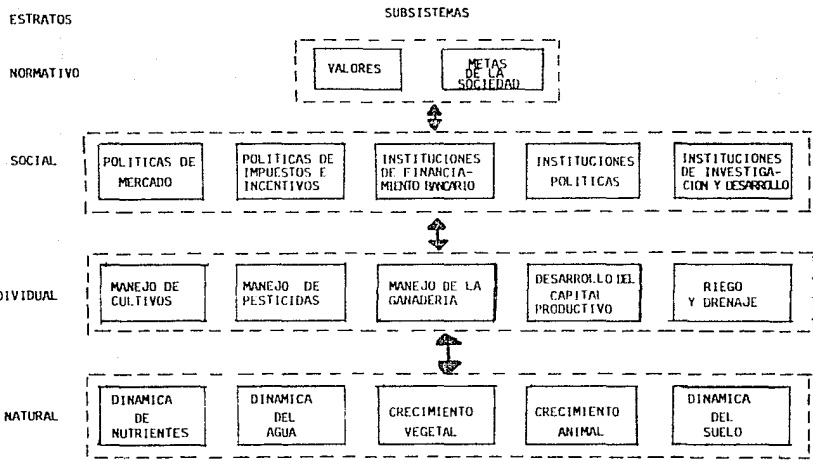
ESTRATOS

SUBSISTEMAS

NORMATIVO

VALORES

METAS DE LA SOCIEDAD

SOCIAL

POLITICAS DE MERCADO

POLITICAS DE IMPUESTOS E INCENTIVOS

INSTITUCIONES DE FINANCIAMIENTO BANCARIO

INSTITUCIONES POLITICAS

INSTITUCIONES DE INVESTIGACION Y DESARROLLO

DIVIDUAL

MANEJO DE CULTIVOS

MANEJO DE PESTICIDAS

MANEJO DE LA GANADERIA

DESARROLLO DEL CAPITAL PRODUCTIVO

RIEGO Y DRENAJE

NATURAL

DINAMICA DE NUTRIENTES

DINAMICA DEL AGUA

CRECIMIENTO VEGETAL

CRECIMIENTO ANIMAL

DINAMICA DEL SUELO